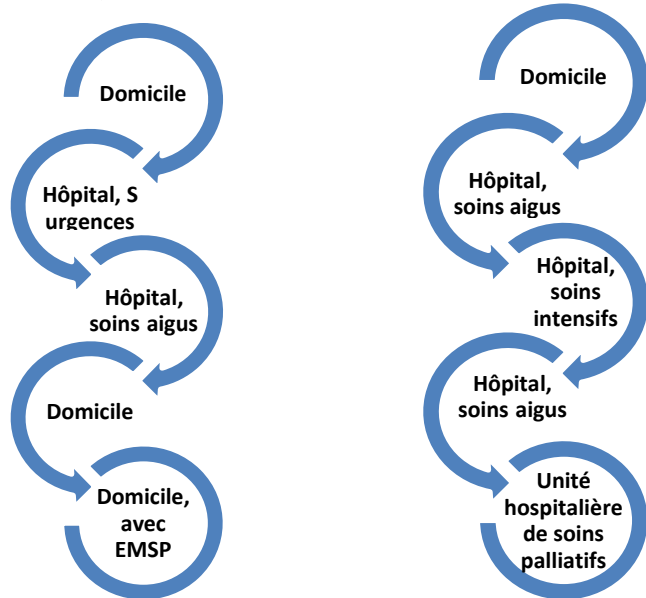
Domicile

Hôpital, S urgences

Hôpital, soins aigus

Domicile

Domicile, avec EMSP

Domicile

Hôpital, soins aigus

Hôpital, soins intensifs

Hôpital, soins aigus

Unité hospitalière de soins palliatifs